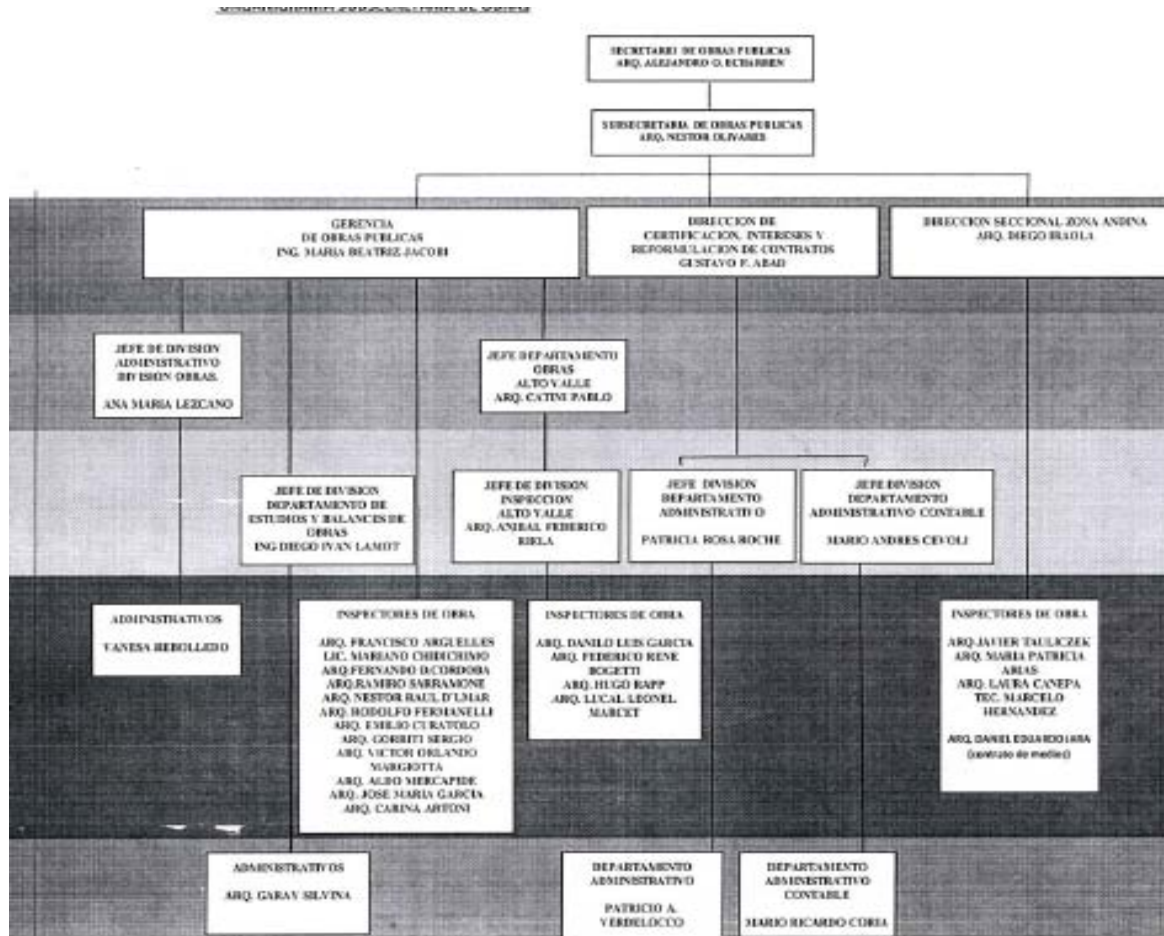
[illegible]

SECRETARIO DE OBRAS PUBLICAS
ARQ. ALEJANDRO O. ECHARREN

SUBSECRETARIA DE OBRAS PUBLICAS
ARQ. NESTOR OLIVARES

GERENCIA
DE OBRAS PUBLICAS
ING. MARIA BEATRIZ JACOBI

DIRECCION DE
CERTIFICACION, INTERESES Y
REFORMULACION DE CONTRATOS
GUSTAVO F. ABAD

DIRECCION SECCIONAL ZONA ANDINA
ARQ. DIEGO IRAOLA

JEFE DE DIVISION
ADMINISTRATIVO
DIVISION OBRAS

ANA MARIA LEZCANO

JEFE DEPARTAMENTO
OBRAS
ALTO VALLE
ARQ. CATINI PABLO

JEFE DE DIVISION
DEPARTAMENTO DE
ESTUDIOS Y BALANCES DE
OBRAS
ING DIEGO IVAN LAMOT

JEFE DE DIVISION
INSPECCION
ALTO VALLE
ARQ. ANIBAL FEDERICO
BIELA

JEFE DIVISION
DEPARTAMENTO
ADMINISTRATI O

PATRICIA ROSA ROCHE

JEFE DIVISION
DEPARTAMENTO
ADMINISTRATIVO CONTABLE

MARIO ANDRES CEVOLI

ADMINISTRATIVOS

VANESA REBOLLEDO

INSPECTORES DE OBRA

ARQ. FRANCISCO ARGUELLES
LIC. MARIANO CHIDICHIMO
ARQ.FERNANDO D.CORDOBA
ARQ.RAMIRO SARRAMONE
ARQ. NESTOR RAUL D'LMAR
ARQ. RODOLFO FERRANELLI
ARQ. EMILIO CURATOLO
ARQ. GORRITI SERGIO
ARQ. VICTOR ORLANDO
MARGIOTTA
ARQ. ALDO MERCAPIDE
ARQ. JOSE MARIA GARCIA
ARQ. CARINA ARTONI

INSPECTORES DE OBRA

ARQ. DANILO LUIS GARCIA
ARQ. FEDERICO RENE
BOGETTI
ARQ. HUGO RAPP
ARQ. LUCAL LEONEL
MARCET

INSPECTORES DE OBRA

ARQ.JAVIER TAULICZEK
ARQ. MARIA PATRICIA
ARIAS
ARQ. LAURA CANEPA
TEC. MARCELO
HERNANDEZ

ARQ. DANIEL EDUARDO LARA
(contrato de medios)

ADMINISTRATIVOS

ARQ. GARAY SILVINA

DEPARTAMENTO
ADMINISTRATIVO

PATRICIO A.
VERDELOCCO

DEPARTAMENTO
ADMINISTRATIVO
CONTABLE

MARIO RICARDO CORIA